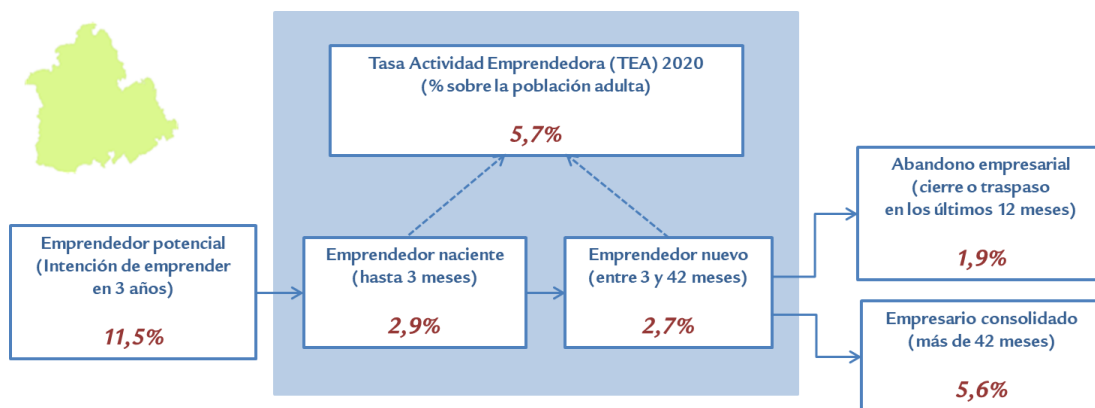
Tasa Actividad Emprendedora (TEA) 2020
(% sobre la población adulta)

5,7%

Emprendedor potencial
(Intención de emprender en 3 años)

11,5%

Emprendedor naciente
(hasta 3 meses)

2,9%

Emprendedor nuevo
(entre 3 y 42 meses)

2,7%

Abandono empresarial
(cierre o traspaso en los últimos 12 meses)

1,9%

Empresario consolidado
(más de 42 meses)

5,6%